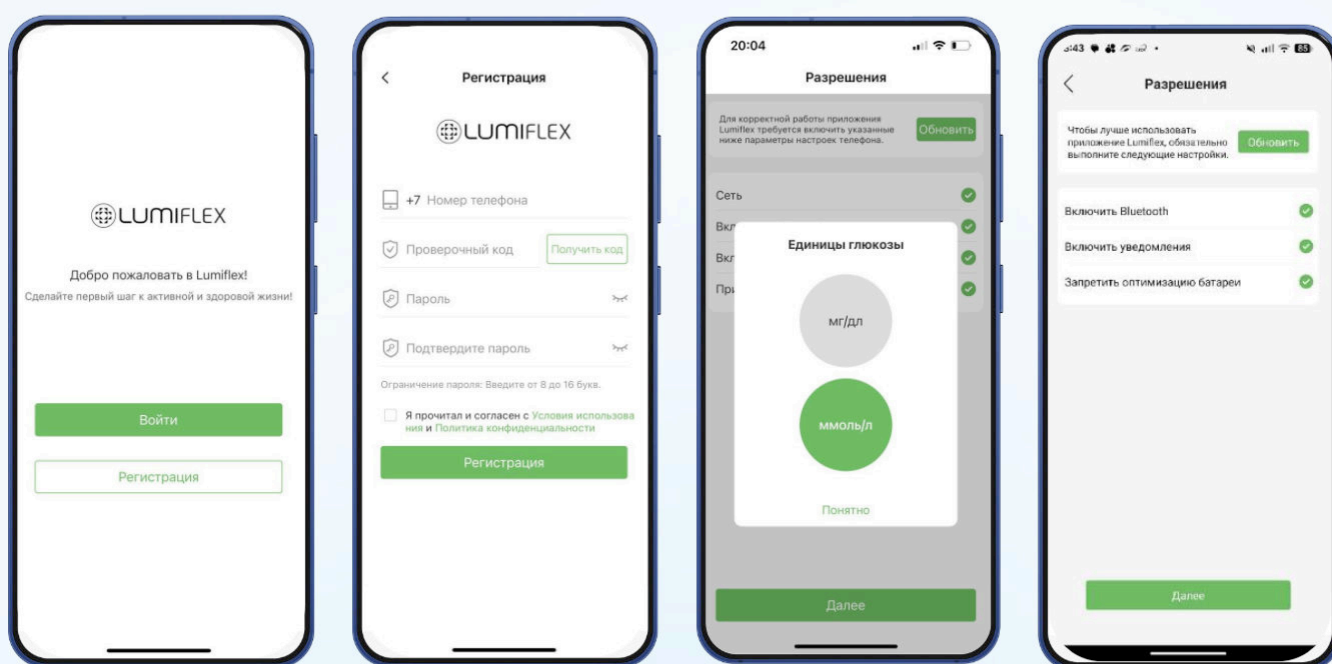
LUMIFLEX

Добро пожаловать в Lumiflex!

Сделайте первый шаг к активной и здоровой жизни!

Войти

Регистрация

<

Регистрация

LUMIFLEX

+7 Номер телефона

Проверочный код

Получить код

Пароль

Подтвердите пароль

Ограничение пароля: Введите от 8 до 16 букв.

Я прочитал и согласен с Условия использования и Политика конфиденциальности

Регистрация

20:04

Разрешения

Для корректной работы приложения Lumiflex требуется включить указанные ниже параметры настроек телефона.

Обновить

Сеть

Вкл

Вкл

При

Единицы глюкозы

мг/дл

ммоль/л

Понятно

Далее

3:43

<

Разрешения

Чтобы лучше использовать приложение Lumiflex, обязательно выполните следующие настройки.

Обновить

Включить Bluetooth

Включить уведомления

Запретить оптимизацию батареи

Далее